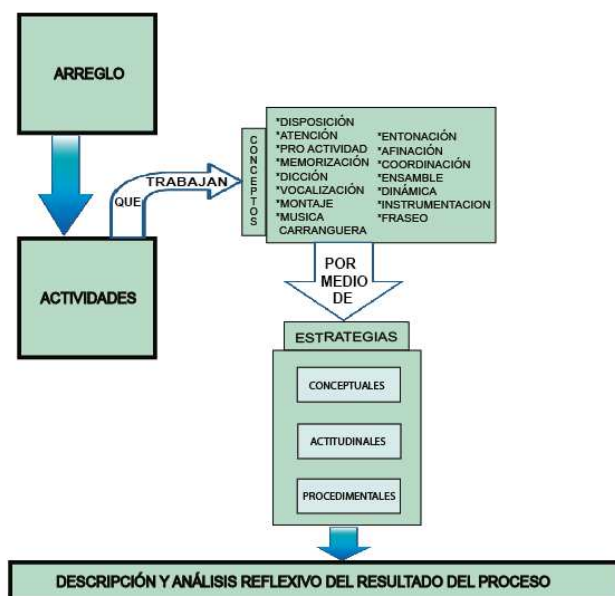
ARREGLO

ACTIVIDADES

QUE TRABAJAN

CONCEPTOS

*DISPOSICIÓN
*ATENCIÓN
*PRO ACTIVIDAD
*MEMORIZACIÓN
*DICCIÓN
*VOCALIZACIÓN
*MONTAJE
*MUSICA CARRANGUERA

*ENTONACIÓN
*AFINACIÓN
*COORDINACIÓN
*ENSAMBLE
*DINÁMICA
*INSTRUMENTACION
*FRASEO

POR MEDIO DE

ESTRATEGIAS

CONCEPTUALES

ACTITUDINALES

PROCEDIMENTALES

DESCRIPCIÓN Y ANÁLISIS REFLEXIVO DEL RESULTADO DEL PROCESO